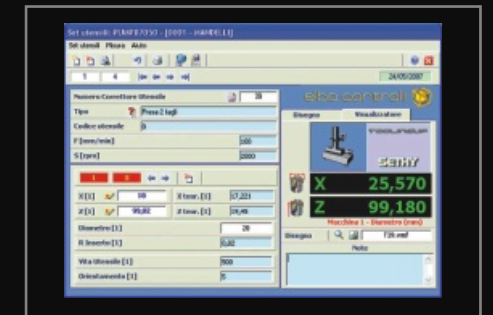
Set utensili: PIANFR7050 - [0001 - HANDE[1]]

Set utensili  Misura  Aiuto

5  4

24/05/2007

Numero Correttore Utensile  30

Tipo  Fresa 2 tagli

Codice utensile  0

F [mm/min]  100

S [rpm]  2000

elbo controlli

Disegno  Visualizzatore

TOOLINSPECT

SENTRY

X  25,570

Z  99,180

Macchina 1 - Diametro (mm)

X [1]  10  X teor. [1]  17,221

Z [1]  99,02  Z teor. [1]  29,46

Diametro [1]  20

R inserto [1]  0,80

Vita Utensile [1]  500

Orientamento [1]  5

Disegno  T20.wmf

Note